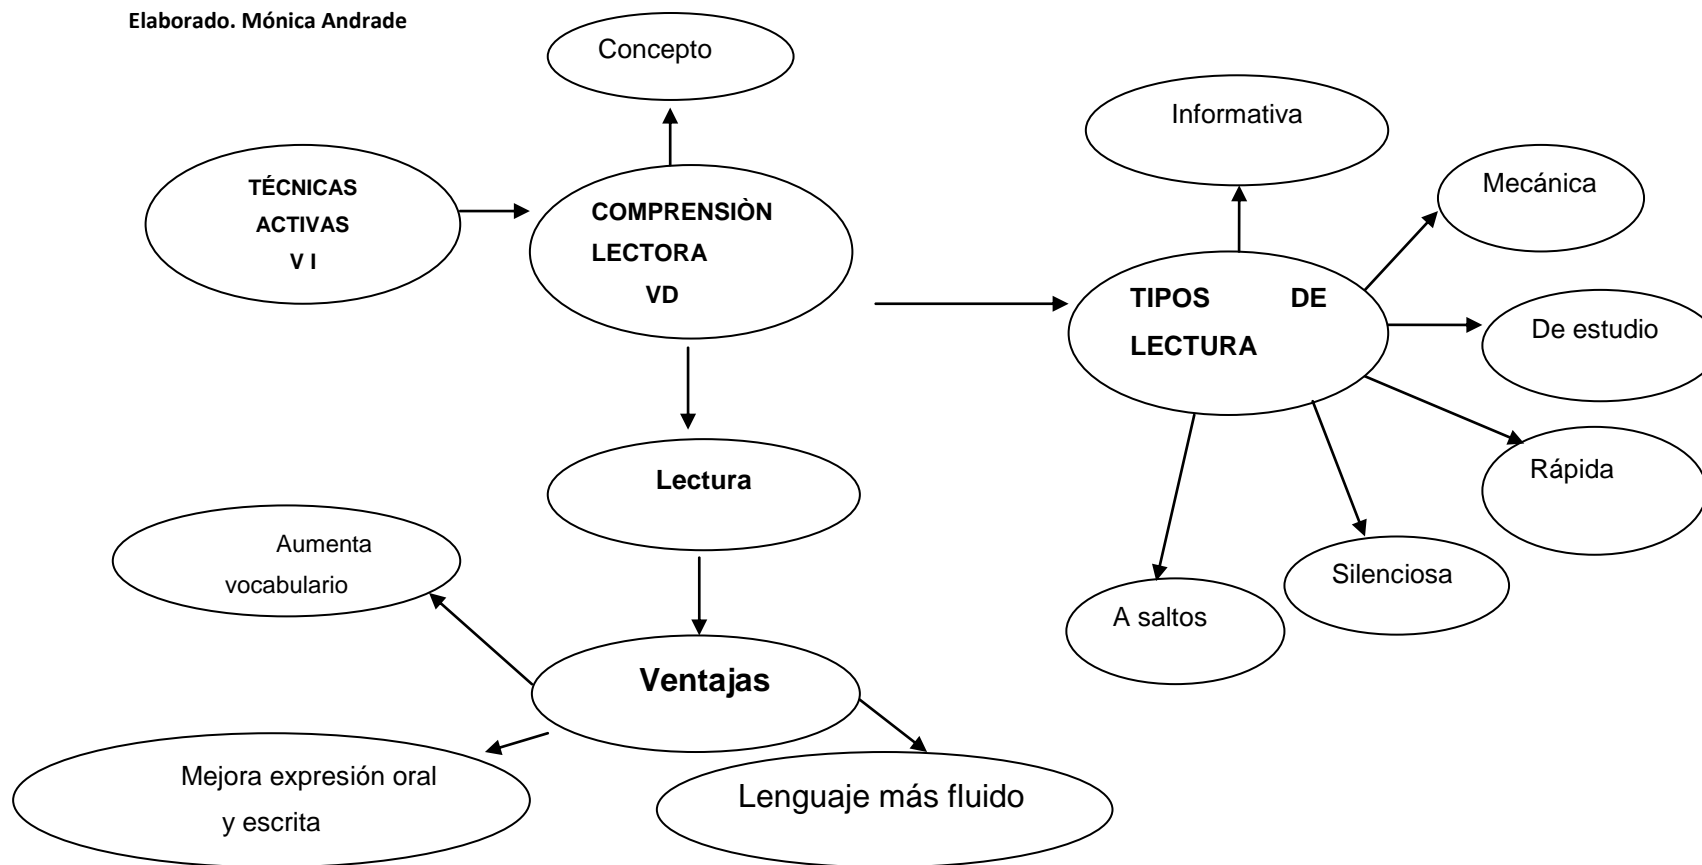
Elaborado. Mónica Andrade

Concepto

TÉCNICAS ACTIVAS V I

COMPRENSIÒN LECTORA VD

Informativa

Mecánica

TIPOS DE LECTURA

De estudio

Rápida

Silenciosa

A saltos

Lectura

Aumenta vocabulario

Ventajas

Mejora expresión oral y escrita

Lenguaje más fluido